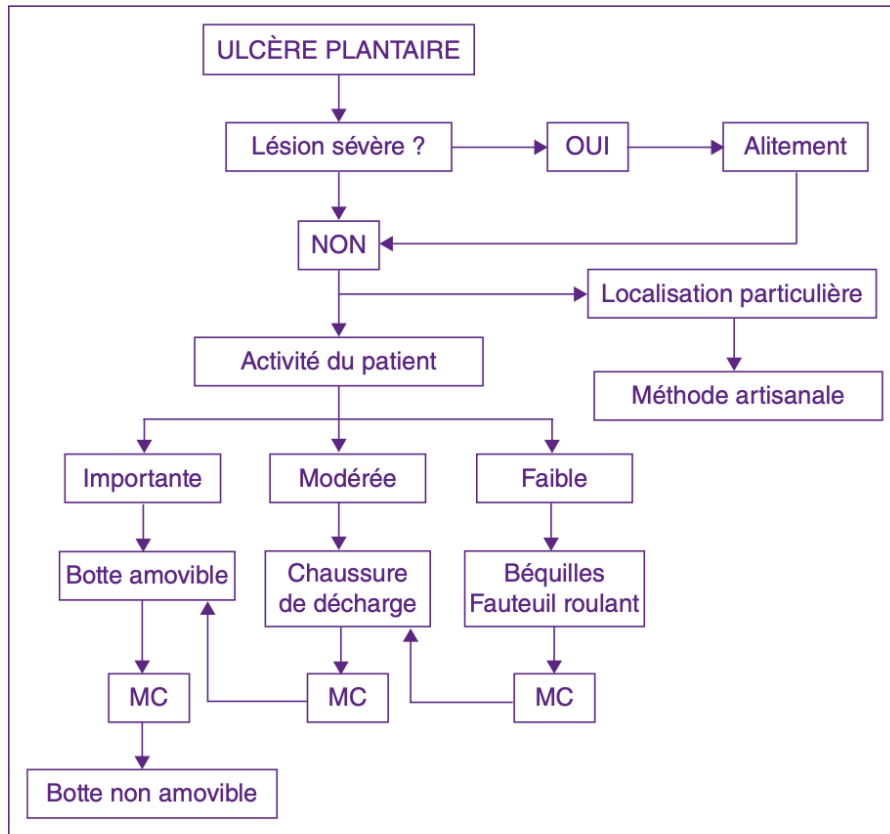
ULCÈRE PLANTAIRE

Lésion sévère ?

OUI

Alitement

NON

Localisation particulière

Méthode artisanale

Activité du patient

Importante

Modérée

Faible

Botte amovible

Chaussure de décharge

Béquilles Fauteuil roulant

MC

MC

MC

Botte non amovible